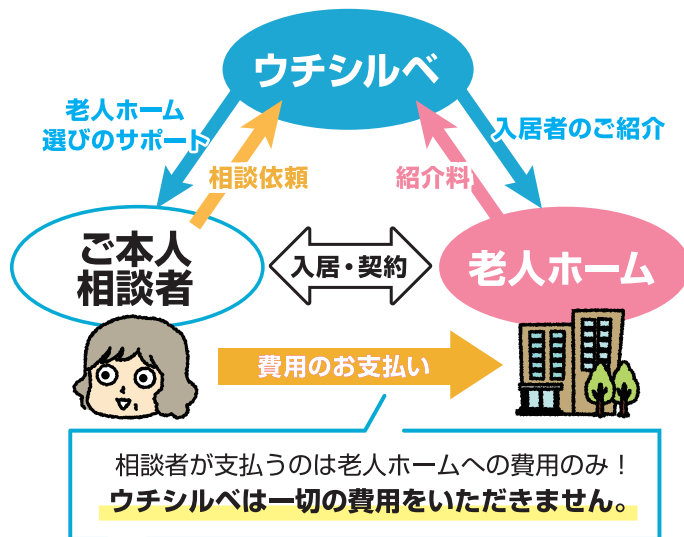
ウチシルベ

老人ホーム
選びのサポート

入居者のご紹介

相談依頼

紹介料

ご本人
相談者

入居・契約

老人ホーム

費用のお支払い

相談者が支払うのは老人ホームへの費用のみ！
ウチシルベは一切の費用をいただきません。